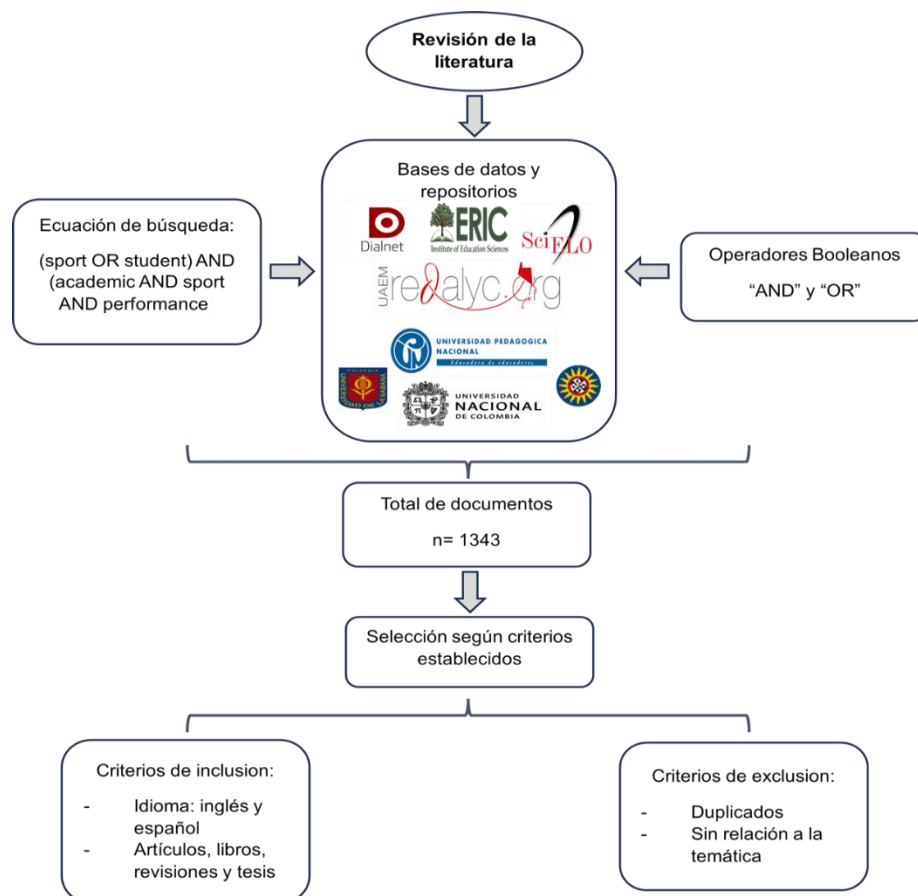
Revisión de la literatura

Ecuación de búsqueda:

(sport OR student) AND (academic AND sport AND performance

Bases de datos y repositorios

Dialnet

ERIC
Institute of Education Sciences

SciELO

UAEM redalyc.org

UNIVERSIDAD PEDAGOGICA NACIONAL
Educadora de educadores

UNIVERSIDAD DE LA SABANA

UNIVERSIDAD NACIONAL DE COLOMBIA

Operadores Booleanos

"AND" y "OR"

Total de documentos

n= 1343

Selección según criterios establecidos

Criterios de inclusion:

- Idioma: inglés y español
- Artículos, libros, revisiones y tesis

Criterios de exclusion:

- Duplicados
- Sin relación a la temática